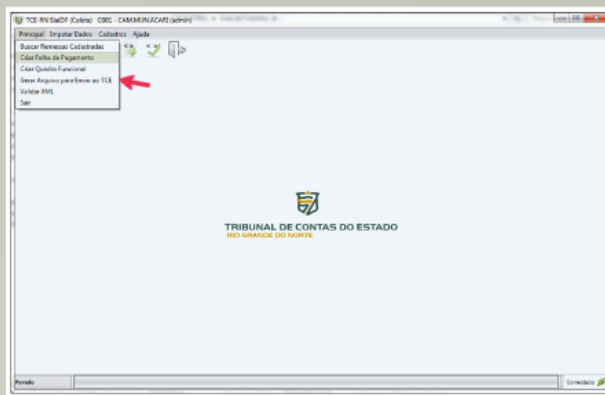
TCE-RN SiaiDP (Coleta) 0301 - CAM.MUN.ACARI (admin)

Principal Importar Dados Cadastros Ajuda

Buscar Remessas Cadastradas
Criar Folha de Pagamento
Criar Quadro Funcional
Gerar Arquivo para Envio ao TCE
Validar XML
Sair

TRIBUNAL DE CONTAS DO ESTADO
RIO GRANDE DO NORTE

Parado

Conectado